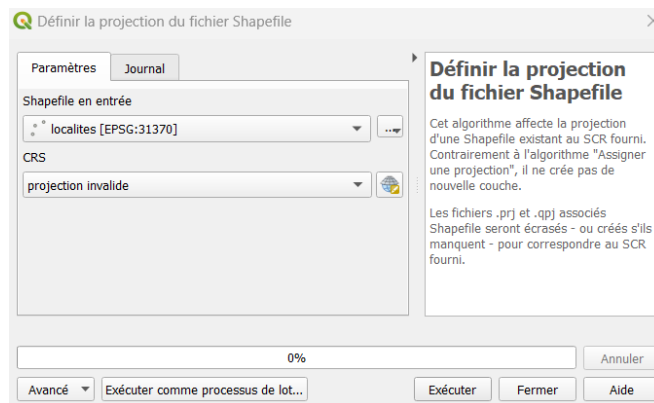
Définir la projection du fichier Shapefile

Paramètres | Journal

Shapefile en entrée

localites [EPSG:31370]

...

CRS

projection invalide

Définir la projection du fichier Shapefile

Cet algorithme affecte la projection d'une Shapefile existant au SCR fourni. Contrairement à l'algorithme "Assigner une projection", il ne crée pas de nouvelle couche.

Les fichiers .prj et .qpj associés Shapefile seront écrasés - ou créés s'ils manquent - pour correspondre au SCR fourni.

0%

Annuler

Avancé

Exécuter comme processus de lot...

Exécuter

Fermer

Aide